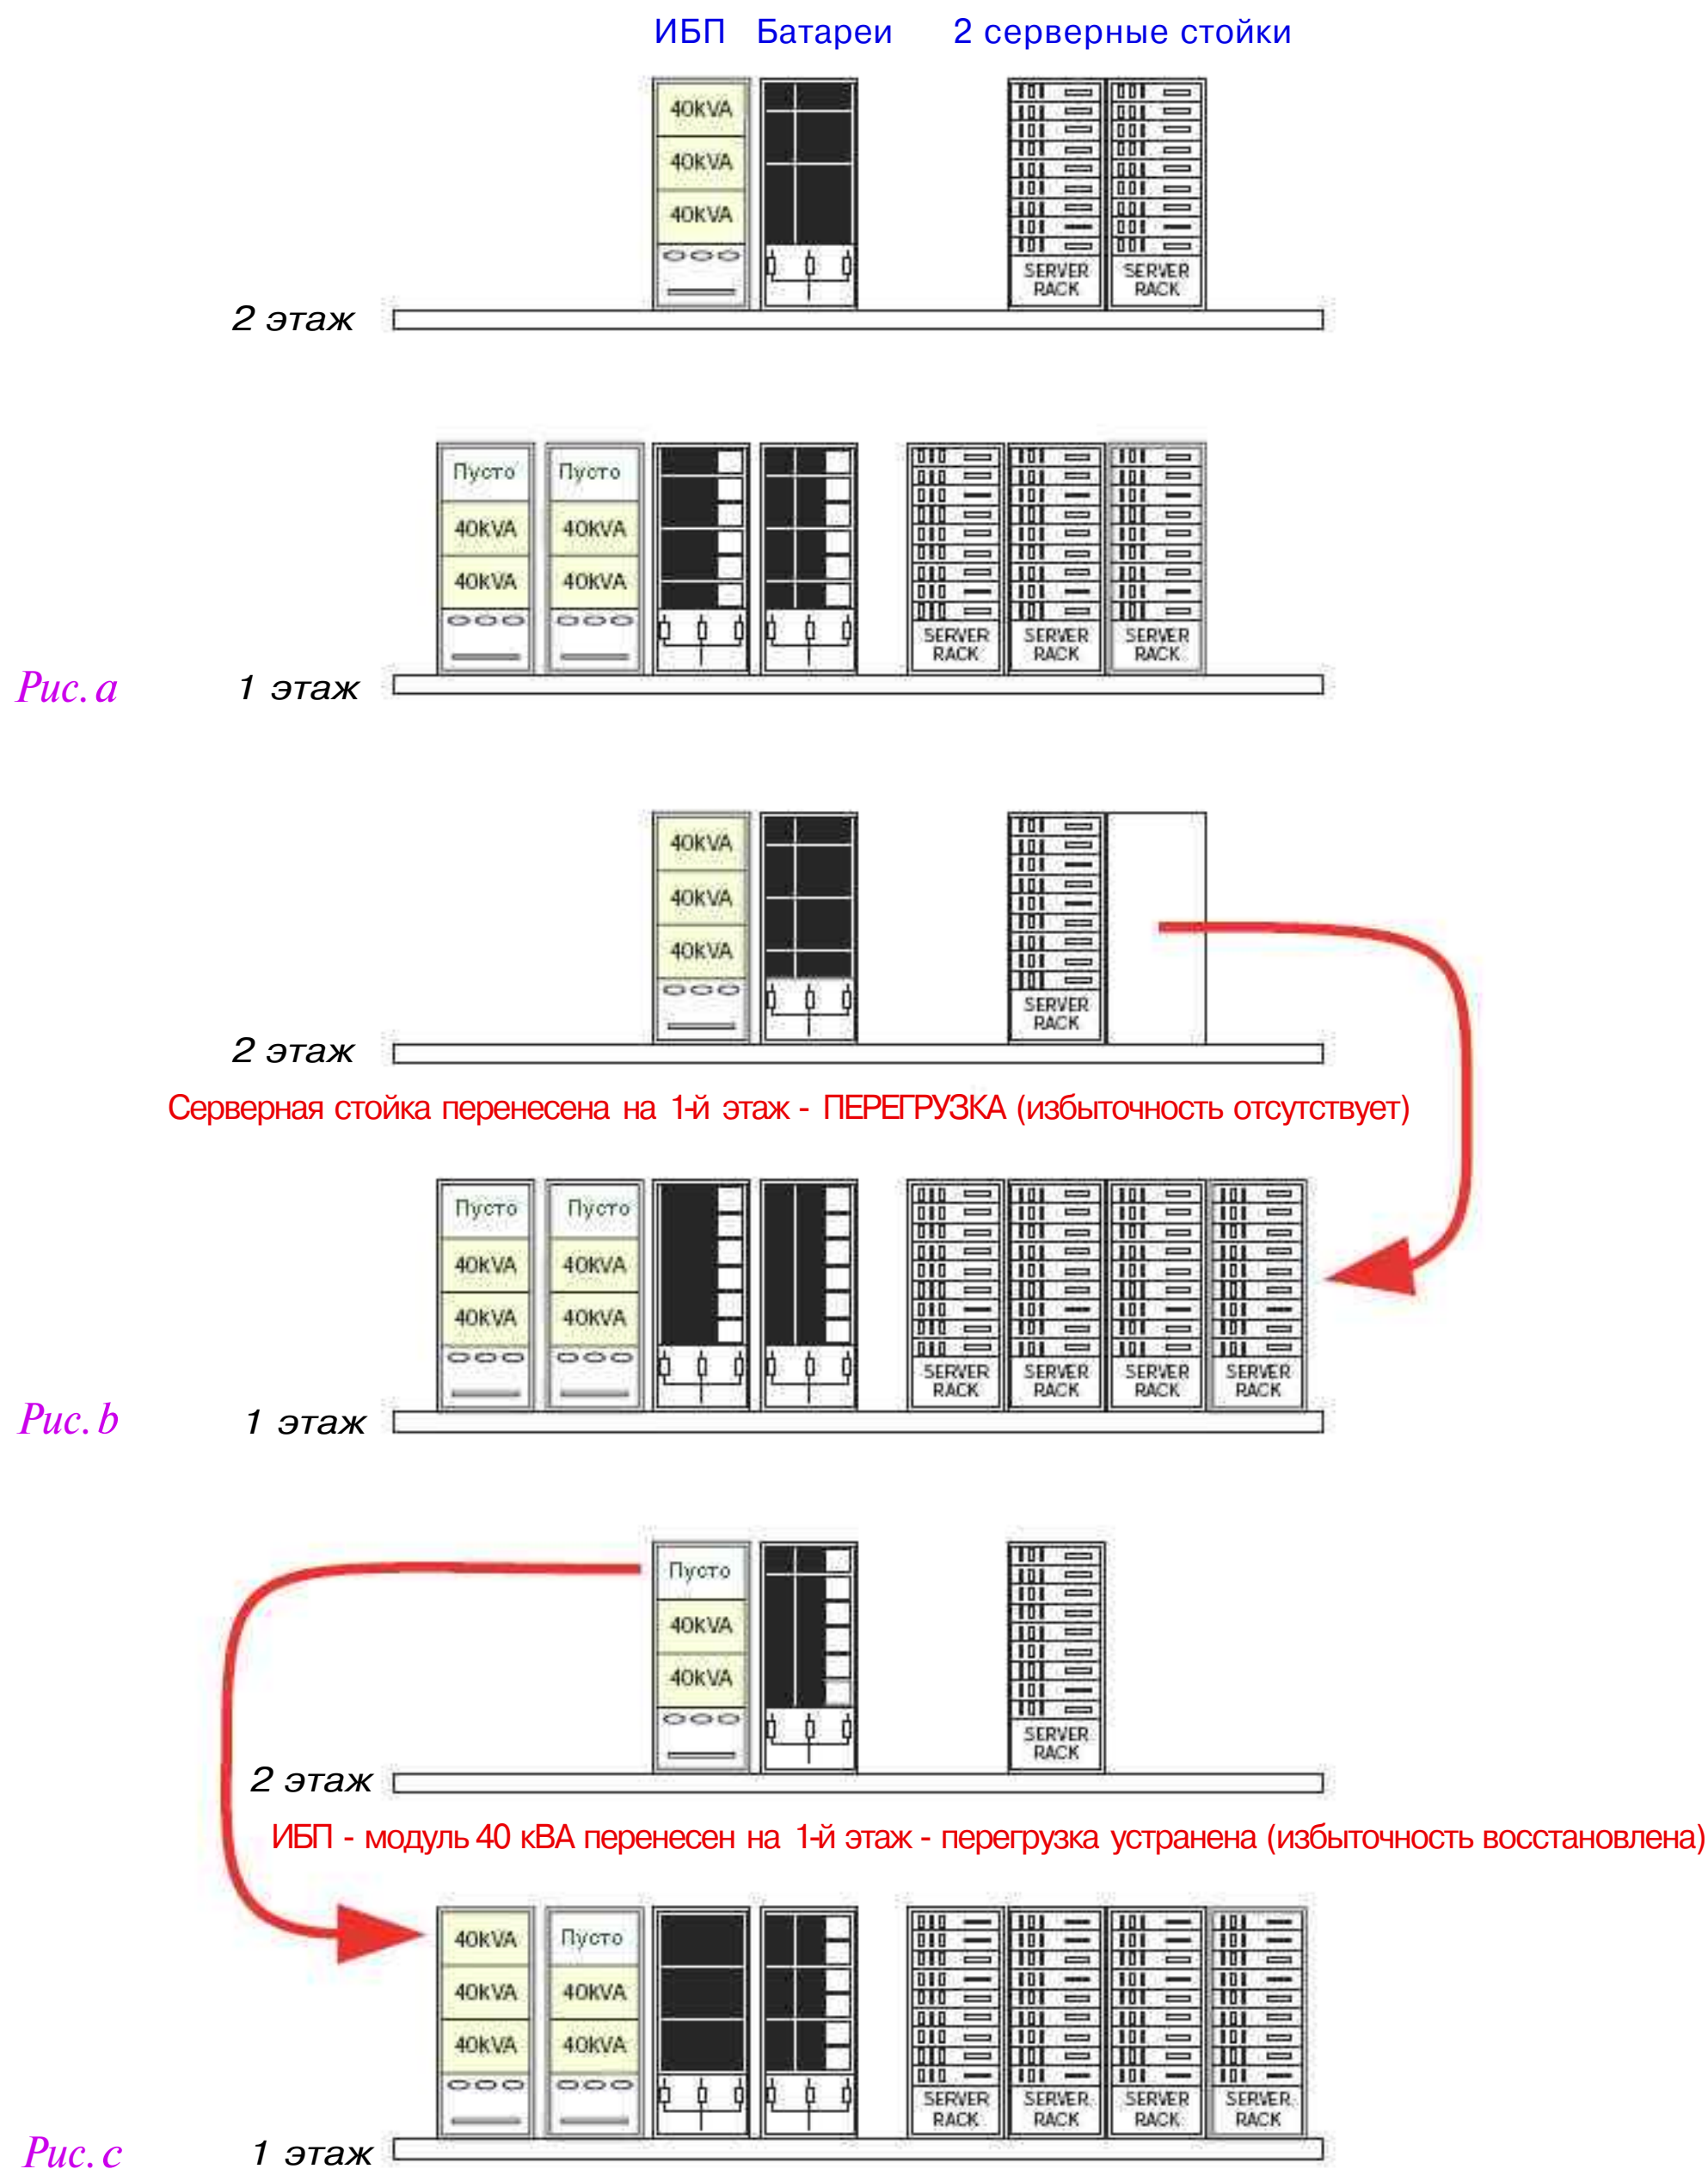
ИБП Батареи 2 серверные стойки

40KVA
40KVA
40KVA

SERVER RACK
SERVER RACK

2 этаж

Пусто
40KVA
40KVA

Пусто
40KVA
40KVA

SERVER RACK
SERVER RACK
SERVER RACK

Рис. a

1 этаж

40KVA
40KVA
40KVA

SERVER RACK

2 этаж

Серверная стойка перенесена на 1-й этаж - ПЕРЕГРУЗКА (избыточность отсутствует)

Пусто
40KVA
40KVA

Пусто
40KVA
40KVA

SERVER RACK
SERVER RACK
SERVER RACK
SERVER RACK

Рис. b

1 этаж

Пусто
40KVA
40KVA

SERVER RACK

2 этаж

ИБП - модуль 40 кВА перенесен на 1-й этаж - перегрузка устранена (избыточность восстановлена)

40KVA
40KVA
40KVA

Пусто
40KVA
40KVA

SERVER RACK
SERVER RACK
SERVER RACK
SERVER RACK

Рис. c

1 этаж